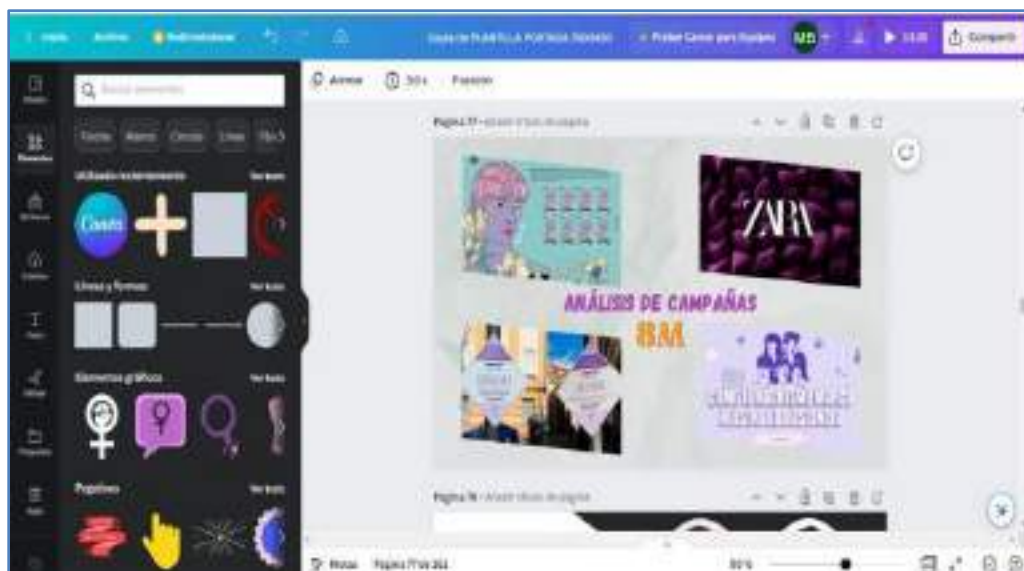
Inicio Archivo Redimensionar

Copia de PLANTILLA PORTADA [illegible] Probar Canva para Equipos Compartir

Buscar elementos

Texto Marco Círculo Línea Flecha

Utilizado recientemente Ver todo

Canva

Líneas y formas Ver todo

Elementos gráficos Ver todo

Pegatinas Ver todo

Animar 30 s Posición

Página 77 - Añadir título de página

ZARA

ANÁLISIS DE CAMPAÑAS

8M

Página 78 - Añadir título de página

Notas Página 77 de 161 80 %